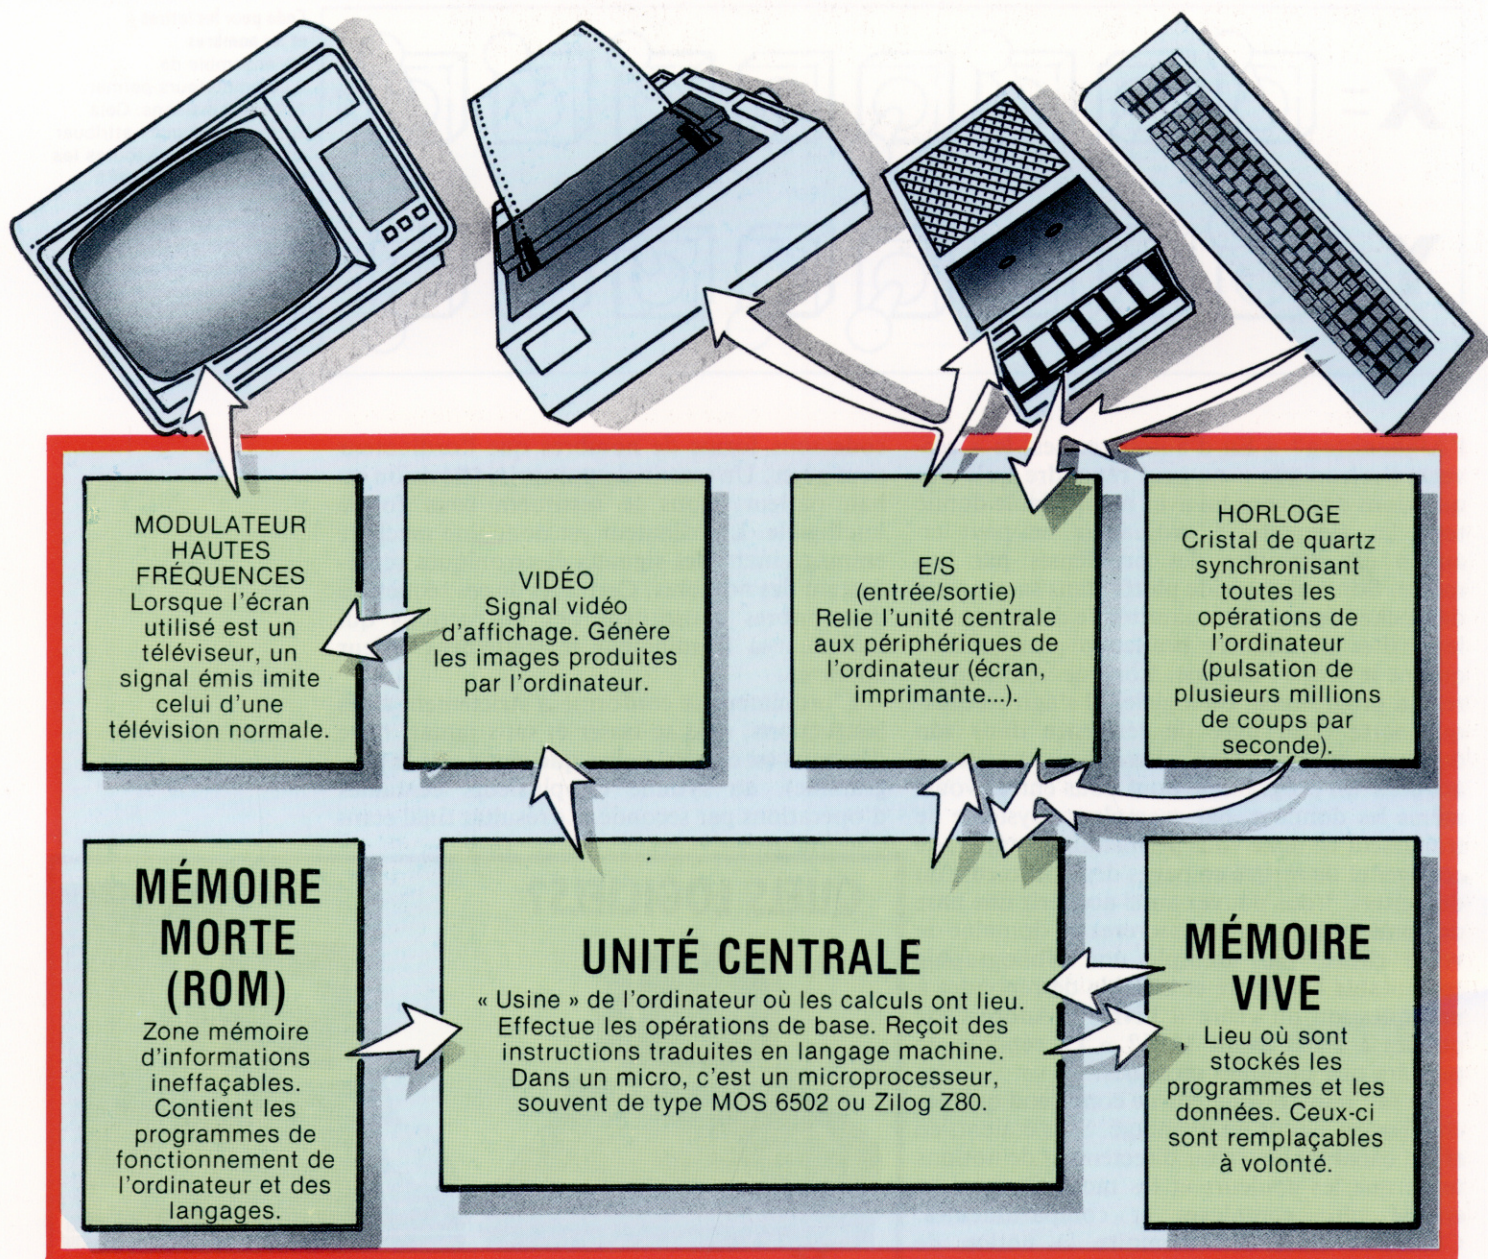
MODULATEUR HAUTES FRÉQUENCES
Lorsque l'écran utilisé est un téléviseur, un signal émis imite celui d'une télévision normale.

VIDÉO
Signal vidéo d'affichage. Génère les images produites par l'ordinateur.

E/S
(entrée/sortie)
Relie l'unité centrale aux périphériques de l'ordinateur (écran, imprimante...).

HORLOGE
Cristal de quartz synchronisant toutes les opérations de l'ordinateur (pulsation de plusieurs millions de coups par seconde).

MÉMOIRE MORTE (ROM)
Zone mémoire d'informations ineffaçables. Contient les programmes de fonctionnement de l'ordinateur et des langages.

UNITÉ CENTRALE
« Usine » de l'ordinateur où les calculs ont lieu. Effectue les opérations de base. Reçoit des instructions traduites en langage machine. Dans un micro, c'est un microprocesseur, souvent de type MOS 6502 ou Zilog Z80.

MÉMOIRE VIVE
Lieu où sont stockés les programmes et les données. Ceux-ci sont remplaçables à volonté.